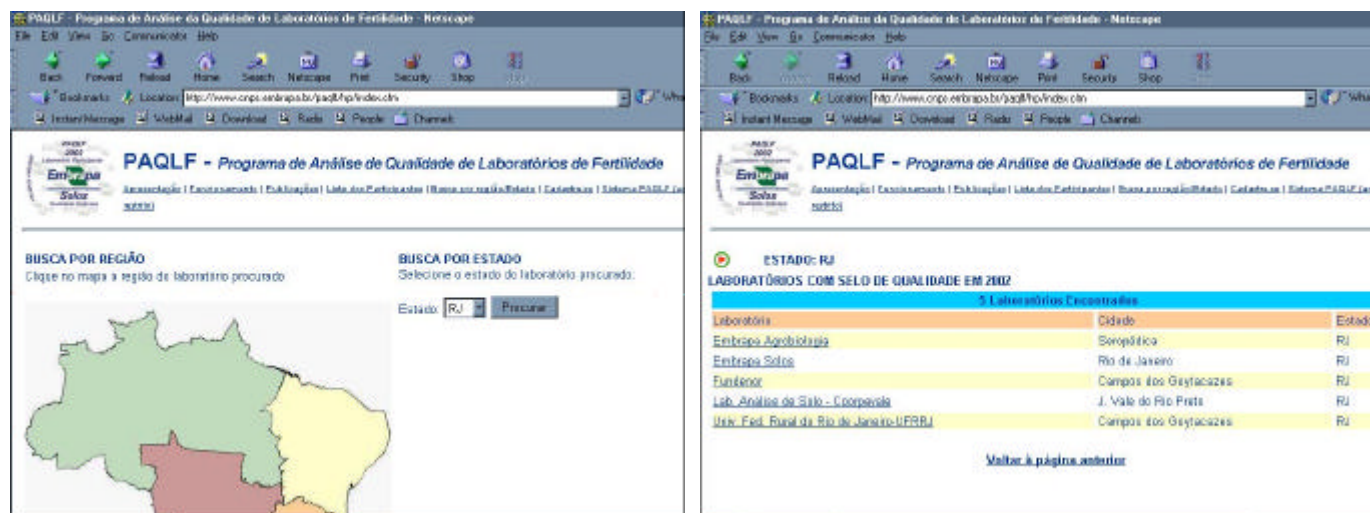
PAQLF - Programa de Análise da Qualidade de Laboratórios de Fertilidade - Netscape

File Edit View Go Communicator Help

Back Forward Reload Home Search Netscape Print Security Shop Stop

Bookmarks Location: http://www.cnps.embrapa.br/paqlf/hp/index.cfm

Instant Message WebMail Download Radio People Channels

PAQLF 2002 Embrapa Solos

PAQLF - Programa de Análise de Qualidade de Laboratórios de Fertilidade

Apresentação | Funcionamento | Publicações | Lista dos Participantes | Busca por região/Estado | Cadastre-se | Sistema PAQLF (acesso restrito)

BUSCA POR REGIÃO
Clique no mapa a região do laboratório procurado

BUSCA POR ESTADO
Selecione o estado do laboratório procurado:

Estado: RJ Procurar

PAQLF - Programa de Análise da Qualidade de Laboratórios de Fertilidade - Netscape

File Edit View Go Communicator Help

Back Forward Reload Home Search Netscape Print Security Shop

Bookmarks Location: http://www.cnps.embrapa.br/paqlf/hp/index.cfm

Instant Message WebMail Download Radio People Channels

PAQLF 2002 Embrapa Solos

PAQLF - Programa de Análise de Qualidade de Laboratórios de Fertilidade

Apresentação | Funcionamento | Publicações | Lista dos Participantes | Busca por região/Estado | Cadastre-se | Sistema PAQLF (acesso restrito)

ESTADO: RJ
LABORATÓRIOS COM SELO DE QUALIDADE EM 2002

| 5 Laboratórios Encontrados | | |
|---|---|---|
| Laboratório | Cidade | Estado |
| Embrapa Agrobiologia | Seropédica | RJ |
| Embrapa Solos | Rio de Janeiro | RJ |
| Fundenor | Campos dos Goytacazes | RJ |
| Lab. Análise de Solo - Coopervale | J. Vale do Rio Preto | RJ |
| Univ. Fed. Rural do Rio de Janeiro-UFRRJ | Campos dos Goytacazes | RJ |

Voltar à página anterior